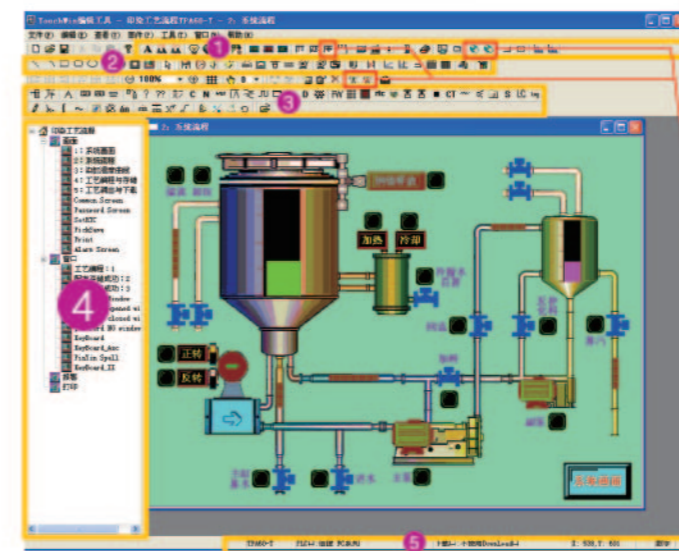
TouchWin编辑工具 - 印染工艺流程TP460-T - 2：系统流程

文件(F) 编辑(E) 查看(V) 部件(P) 工具(T) 窗口(W) 帮助(H)

1

2

100%

3

印染工艺流程

画面

1：系统画面

2：系统流程

3：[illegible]

4：工艺调整与存储

5：工艺调整与下载

Common Screen

Password Screen

SetKIC

FixDate

Print

Alarm Screen

窗口

工艺编辑：1

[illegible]：2

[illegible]：3

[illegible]

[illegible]

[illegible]

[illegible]

KeyBoard

KeyBoard_Asc

PinYin Spell

KeyBoard_II

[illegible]

FSP

4

2：系统流程

温度 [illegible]

加热 冷却

正转

反转

清洗

5

TP460-T

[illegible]

数字